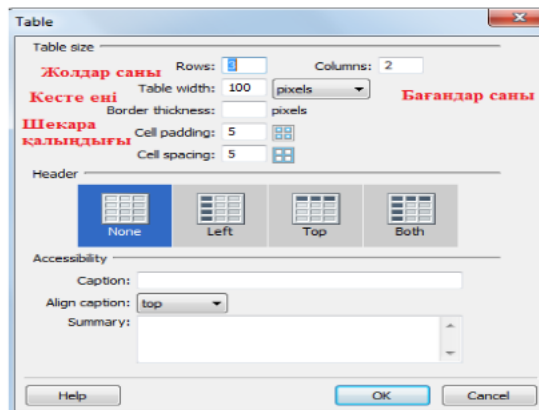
Table

Table size

Жолдар саны

Rows: 3

Columns: 2

Table width: 100 pixels

Кесте ені

Бағандар саны

Border thickness: pixels

Шекара қалыңдығы

Cell padding: 5

Cell spacing: 5

Header

None

Left

Top

Both

Accessibility

Caption:

Align caption: top

Summary:

Help

OK

Cancel